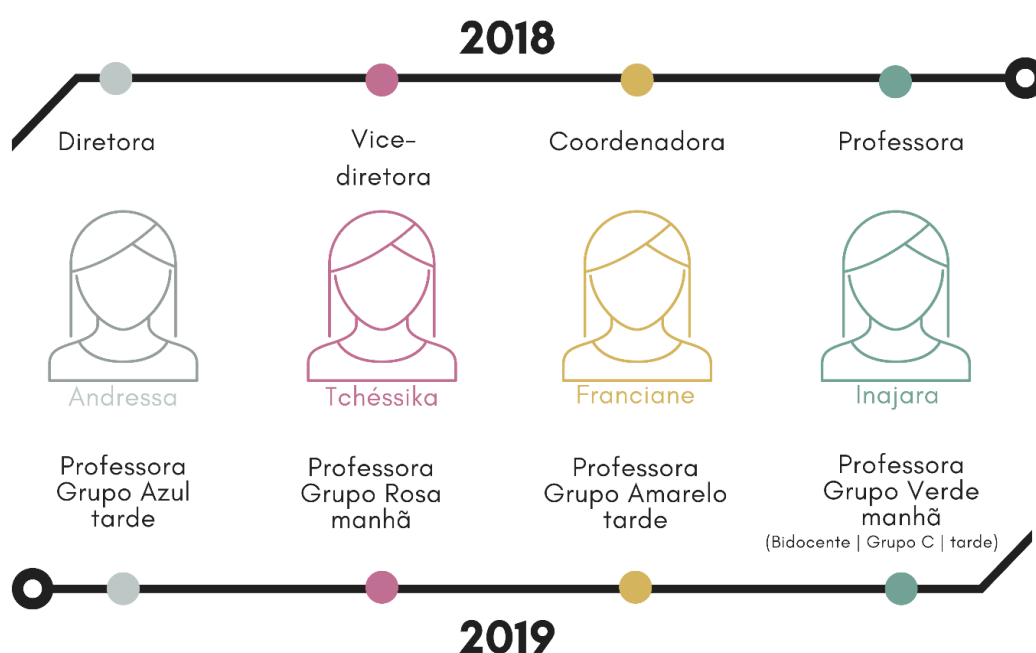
2018

Diretora

Vice-diretora

Coordenadora

Professora

Andressa

Tchéssika

Franciane

Inajara

Professora Grupo Azul tarde

Professora Grupo Rosa manhã

Professora Grupo Amarelo tarde

Professora Grupo Verde manhã (Bidocente | Grupo C | tarde)

2019